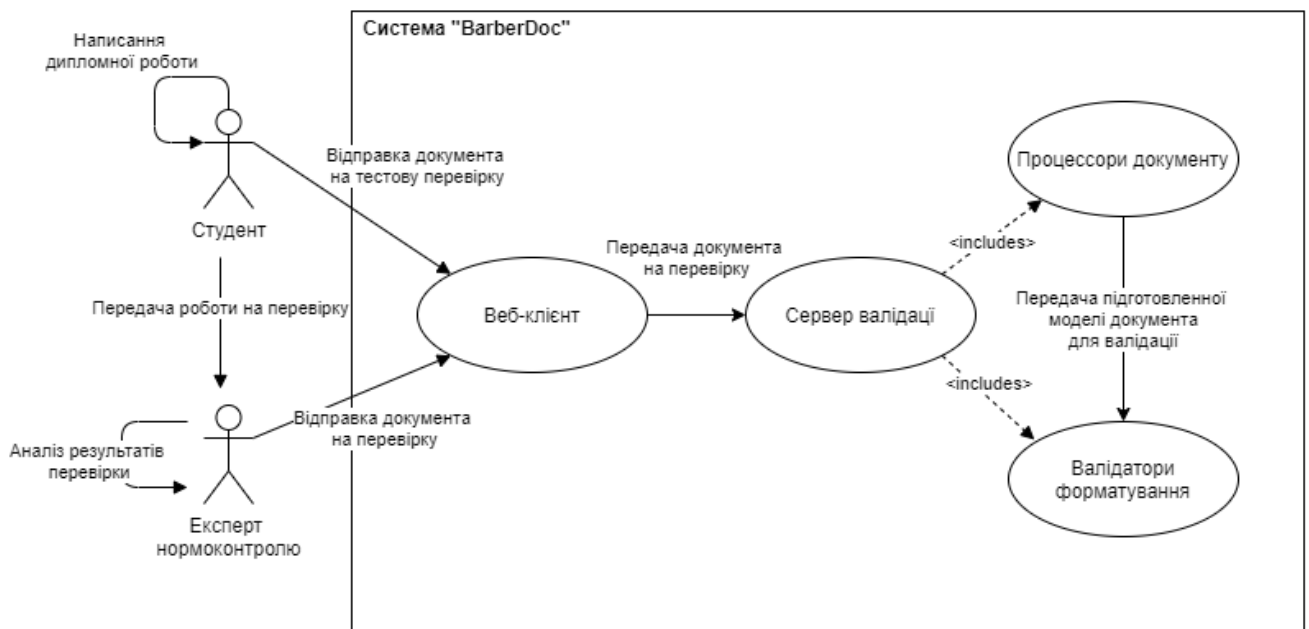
Система "BarberDoc"

Написання дипломної роботи

Студент

Відправка документа на тестову перевірку

Передача роботи на перевірку

Аналіз результатів перевірки

Експерт нормоконтролю

Відправка документа на перевірку

Веб-клієнт

Передача документа на перевірку

Сервер валідації

<includes>

<includes>

Процессори документу

Передача підготовленної моделі документа для валідації

Валідатори форматування